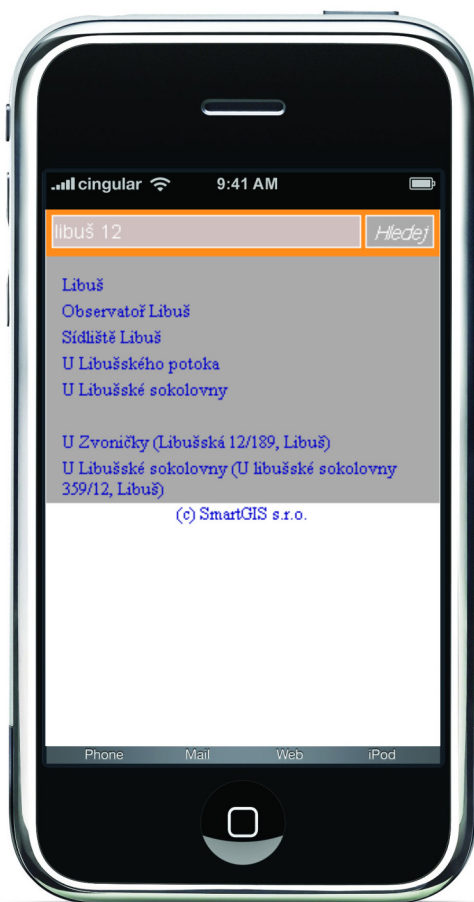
cingular 9:41 AM

libuš 12

Hledej

Libuš
Observatoř Libuš
Sídliště Libuš
U Libušského potoka
U Libušské sokolovny

U Zvoničky (Libušská 12/189, Libuš)
U Libušské sokolovny (U libušské sokolovny 359/12, Libuš)

(c) SmartGIS s.r.o.

Phone Mail Web iPod